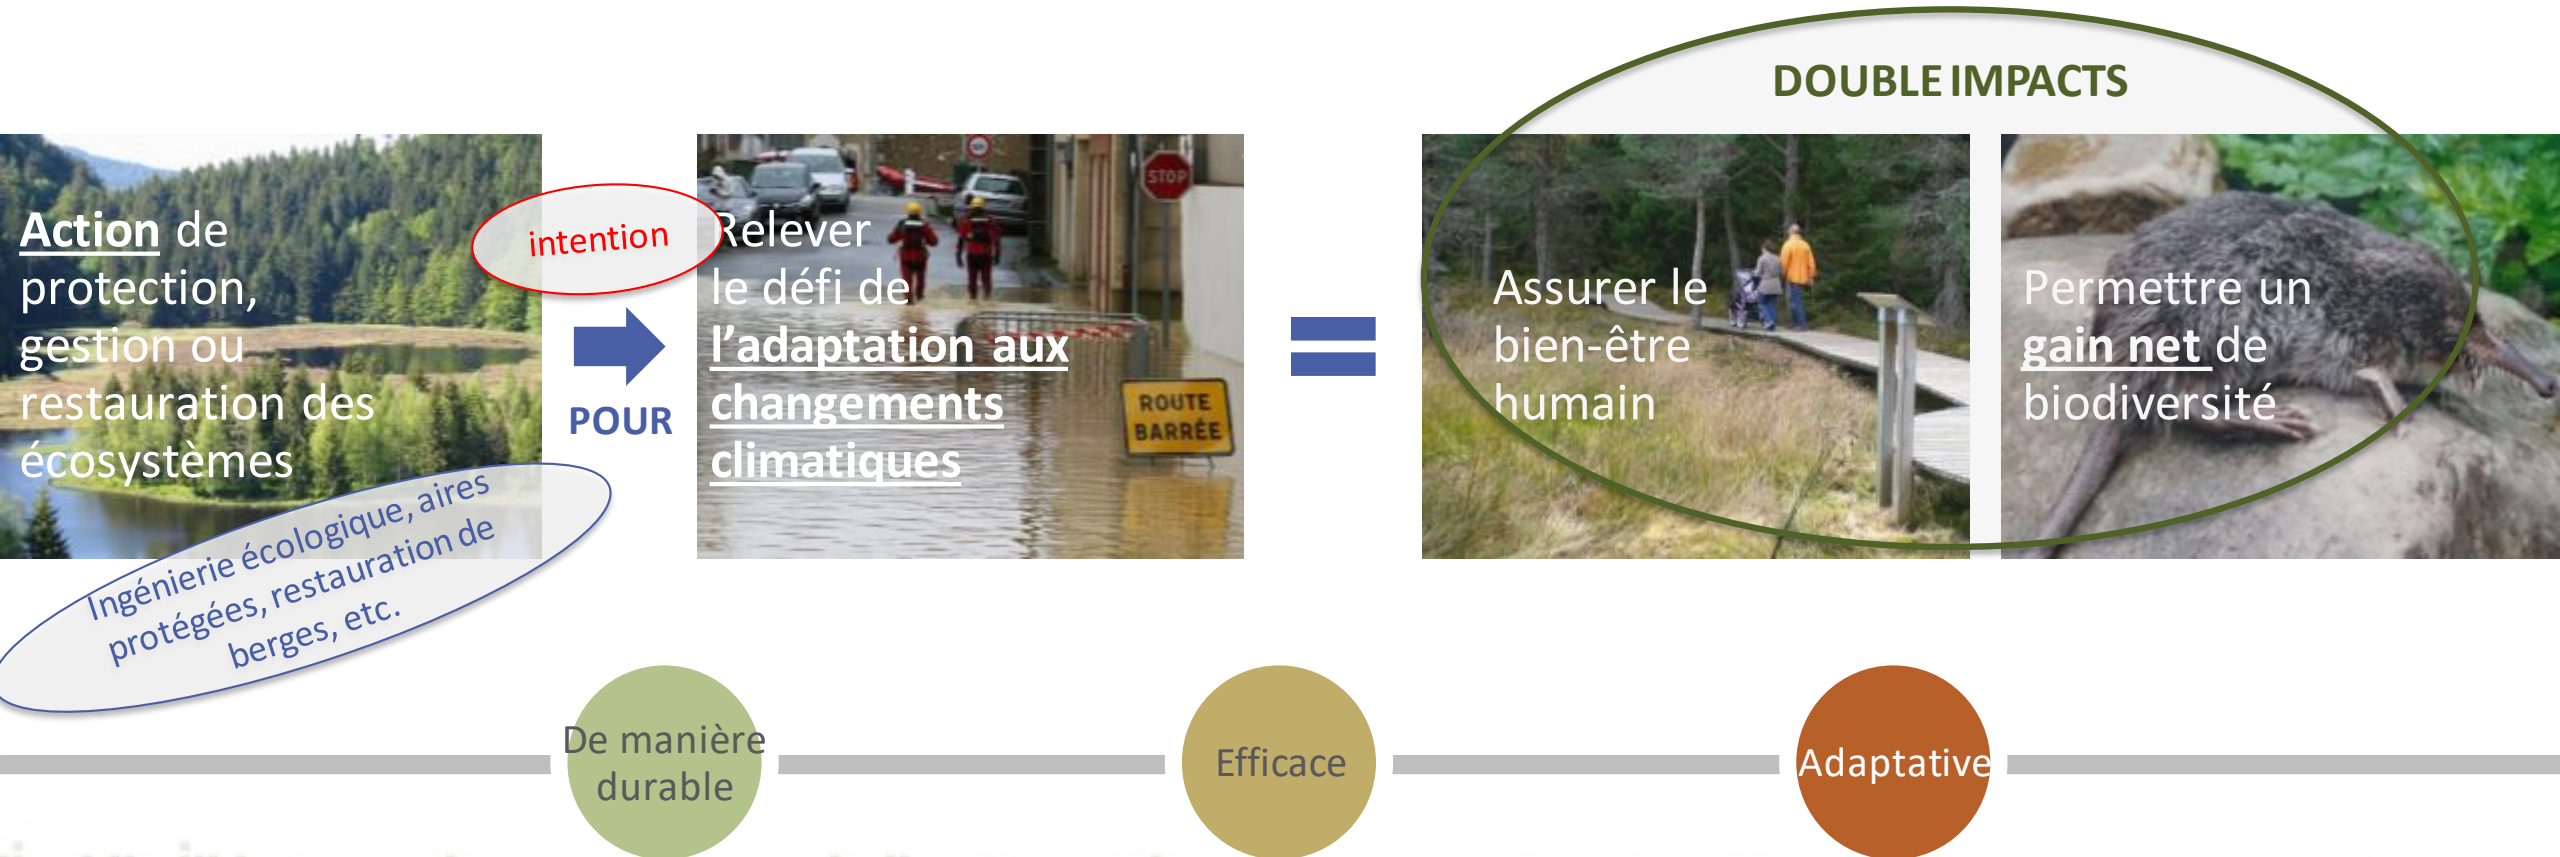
DOUBLE IMPACTS

Action de protection, gestion ou restauration des écosystèmes

Ingénierie écologique, aires protégées, restauration de berges, etc.

intention

POUR

Relever le défi de l'adaptation aux changements climatiques

STOP

ROUTE BARRÉE

Assurer le bien-être humain

Permettre un gain net de biodiversité

De manière durable

Efficace

Adaptative